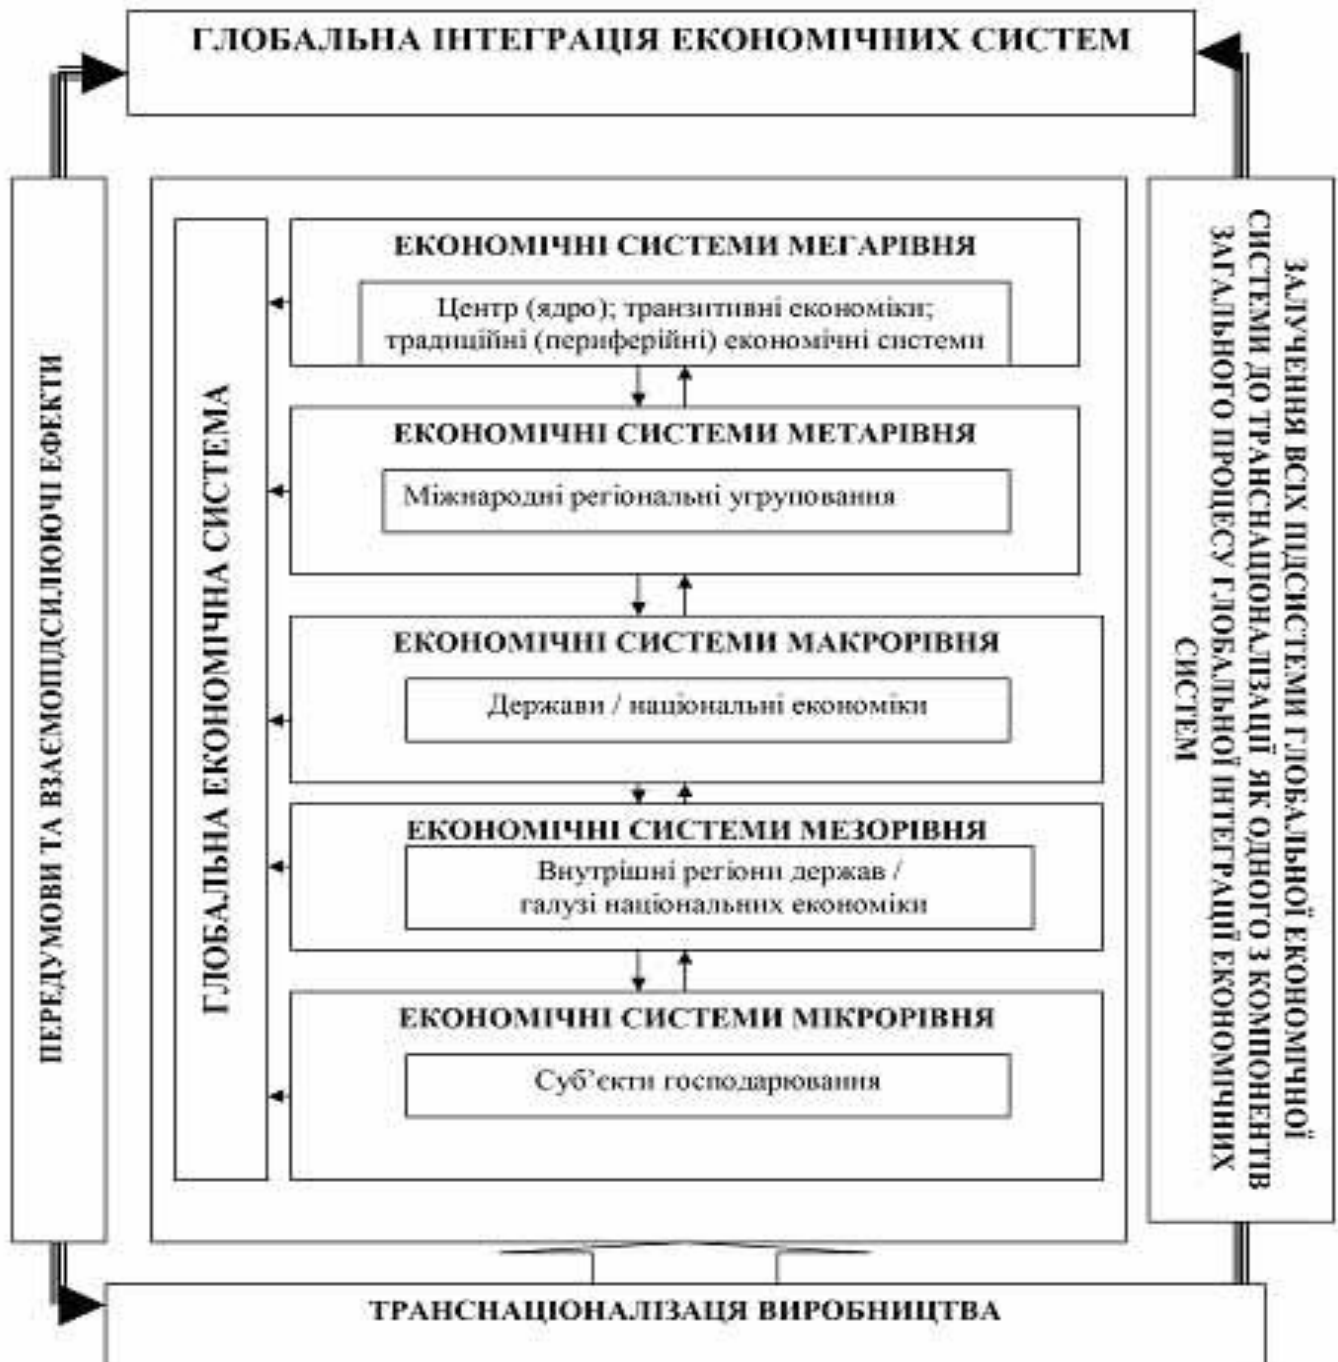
ГЛОБАЛЬНА ІНТЕГРАЦІЯ ЕКОНОМІЧНИХ СИСТЕМ

ПЕРЕДУМОВИ ТА ВЗАЄМОПІДСИЛЮЮЧІ ЕФЕКТИ

ГЛОБАЛЬНА ЕКОНОМІЧНА СИСТЕМА

ЕКОНОМІЧНІ СИСТЕМИ МЕГАРІВНЯ

Центр (ядро); транзитивні економіки; традиційні (периферійні) економічні системи

ЕКОНОМІЧНІ СИСТЕМИ МЕТАРІВНЯ

Міжнародні регіональні угруповання

ЕКОНОМІЧНІ СИСТЕМИ МАКРОРІВНЯ

Держави / національні економіки

ЕКОНОМІЧНІ СИСТЕМИ МЕЗОРІВНЯ

Внутрішні регіони держав / галузі національних економіки

ЕКОНОМІЧНІ СИСТЕМИ МІКРОРІВНЯ

Суб'єкти господарювання

ЗАЛУЧЕННЯ ВСІХ ПІДСИСТЕМИ ГЛОБАЛЬНОЇ ЕКОНОМІЧНОЇ СИСТЕМИ ДО ТРАНСНАЦІОНАЛІЗАЦІЇ ЯК ОДНОГО З КОМПОНЕНТІВ ЗАГАЛЬНОГО ПРОЦЕСУ ГЛОБАЛЬНОЇ ІНТЕГРАЦІЇ ЕКОНОМІЧНИХ СИСТЕМ

ТРАНСНАЦІОНАЛІЗАЦІЯ ВИРОБНИЦТВА